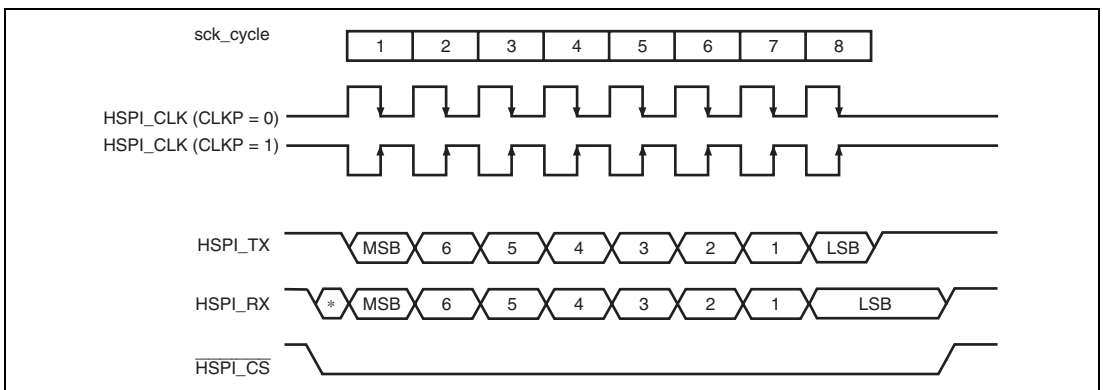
sck_cycle

| 1 | 2 | 3 | 4 | 5 | 6 | 7 | 8 |
|---|---|---|---|---|---|---|---|

HSPI_CLK (CLKP = 0)
HSPI_CLK (CLKP = 1)

HSPI_TX MSB 6 5 4 3 2 1 LSB

HSPI_RX * MSB 6 5 4 3 2 1 LSB

$\overline{\text{HSPI\_CS}}$